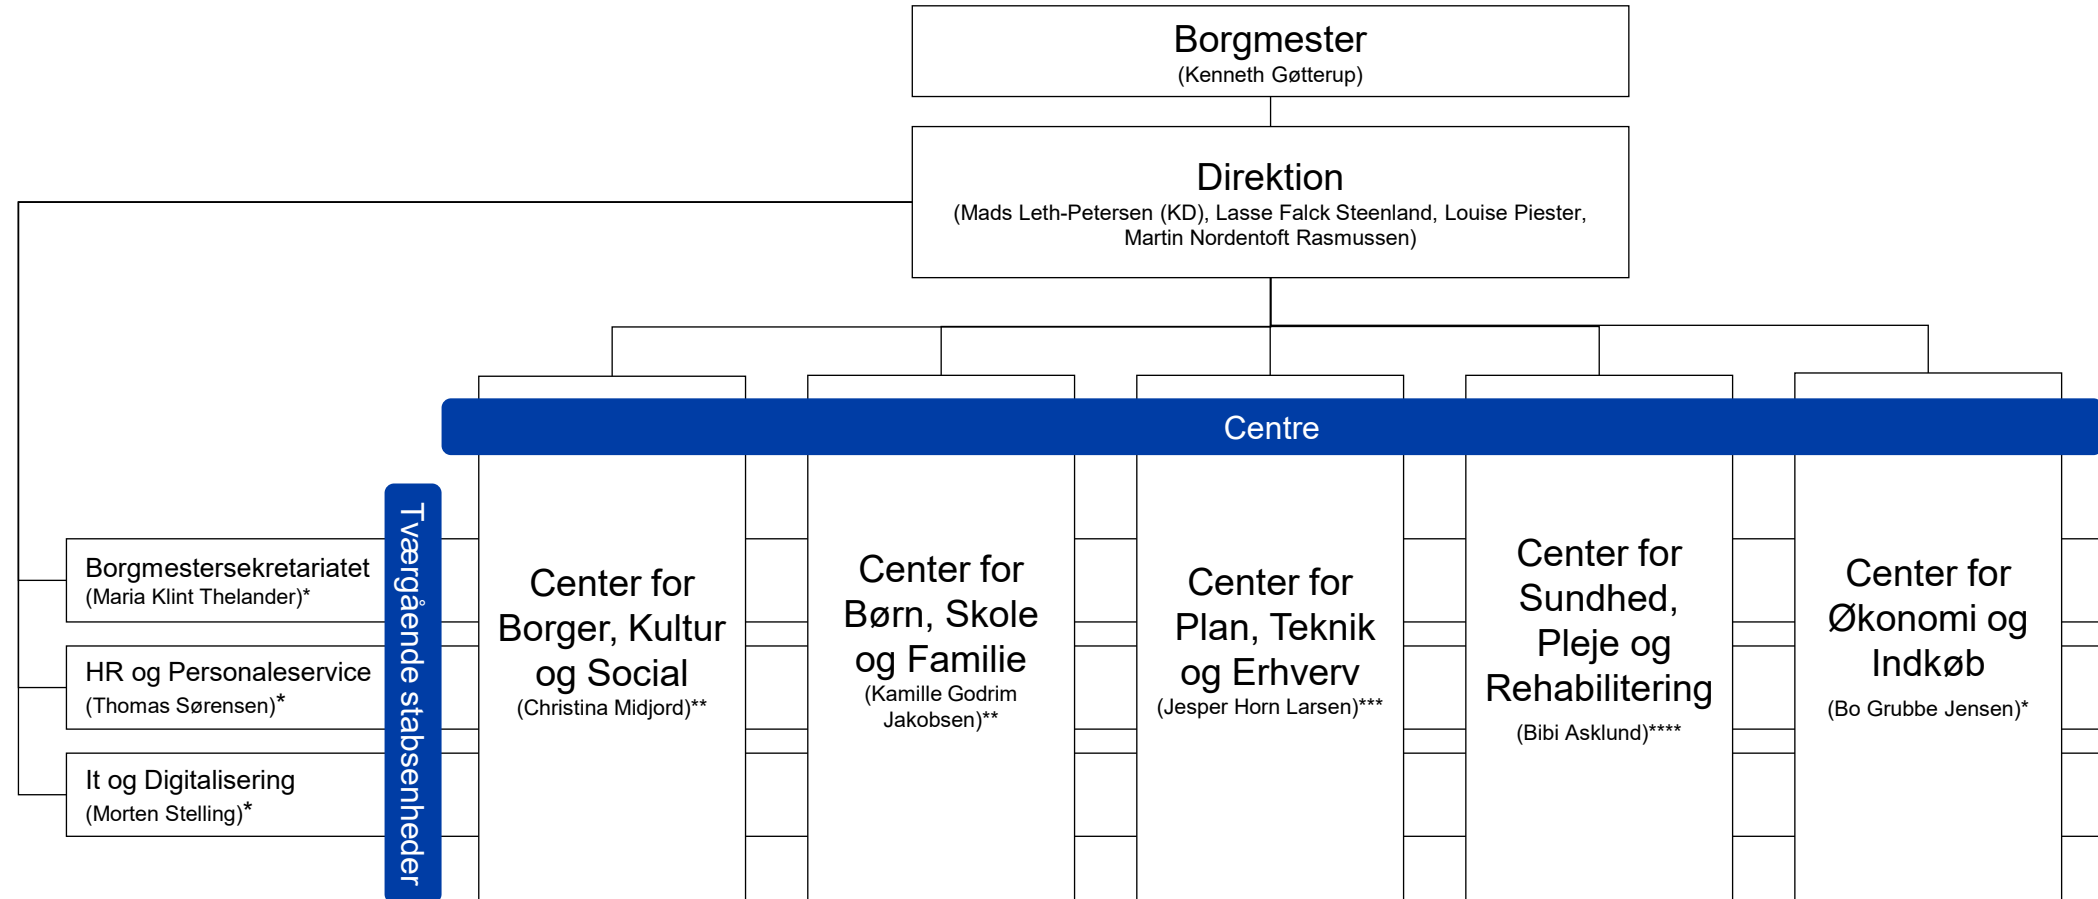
Borgmester
(Kenneth Gøtterup)

Direktion
(Mads Leth-Petersen (KD), Lasse Falck Steenland, Louise Piester, Martin Nordentoft Rasmussen)

Centre

Tværgående stabsenheder

Borgmestersekretariatet
(Maria Klint Thelander)*

HR og Personaleservice
(Thomas Sørensen)*

It og Digitalisering
(Morten Stelling)*

Center for Borger, Kultur og Social
(Christina Midjord)**

Center for Børn, Skole og Familie
(Kamille Godrim Jakobsen)**

Center for Plan, Teknik og Erhverv
(Jesper Horn Larsen)***

Center for Sundhed, Pleje og Rehabilitering
(Bibi Asklund)****

Center for Økonomi og Indkøb
(Bo Grubbe Jensen)*